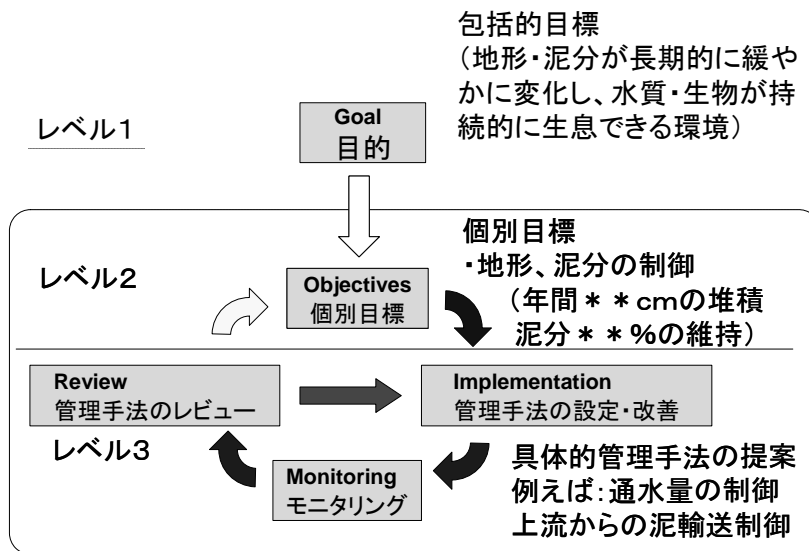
包括的目標
(地形・泥分が長期的に緩やかに変化し、水質・生物が持続的に生息できる環境)

レベル1

Goal
目的

個別目標
・地形、泥分の制御
(年間＊＊cmの堆積
泥分＊＊%の維持)

レベル2

Objectives
個別目標

Review
管理手法のレビュー

Implementation
管理手法の設定・改善

レベル3

Monitoring
モニタリング

具体的管理手法の提案
例えば:通水量の制御
上流からの泥輸送制御